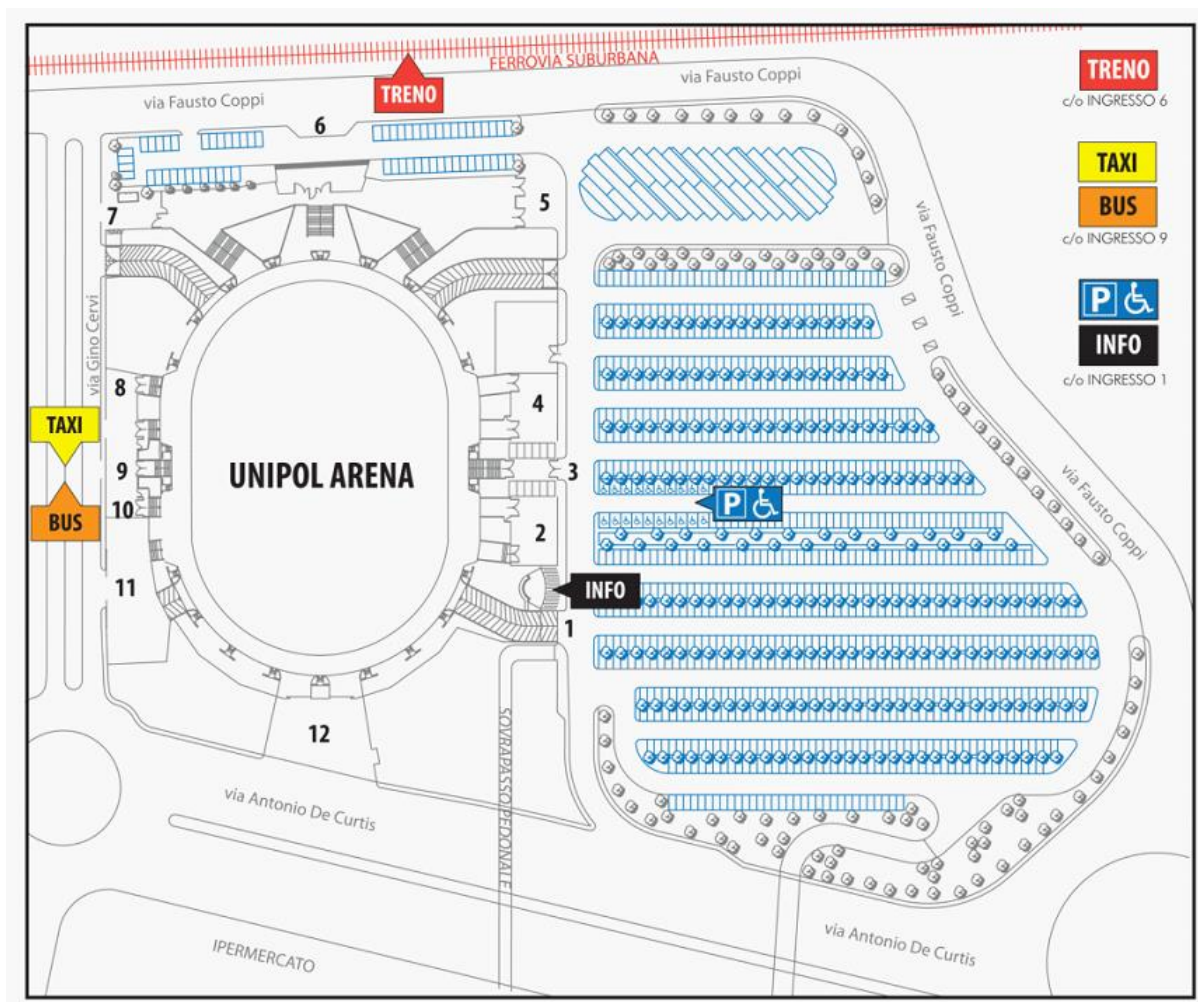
FERROVIA SUBURBANA
TRENO
via Fausto Coppi
via Fausto Coppi
6
5
7
via Fausto Coppi
via Gino Cervi
8
TAXI
4
UNIPOL ARENA
9
3
10
BUS
P
2
11
INFO
1
12
SOVRAPASSO PEDONALE
via Antonio De Curtis
via Fausto Coppi
IPERMERCATO
via Antonio De Curtis

TRENO
c/o INGRESSO 6

TAXI
BUS
c/o INGRESSO 9

P
INFO
c/o INGRESSO 1